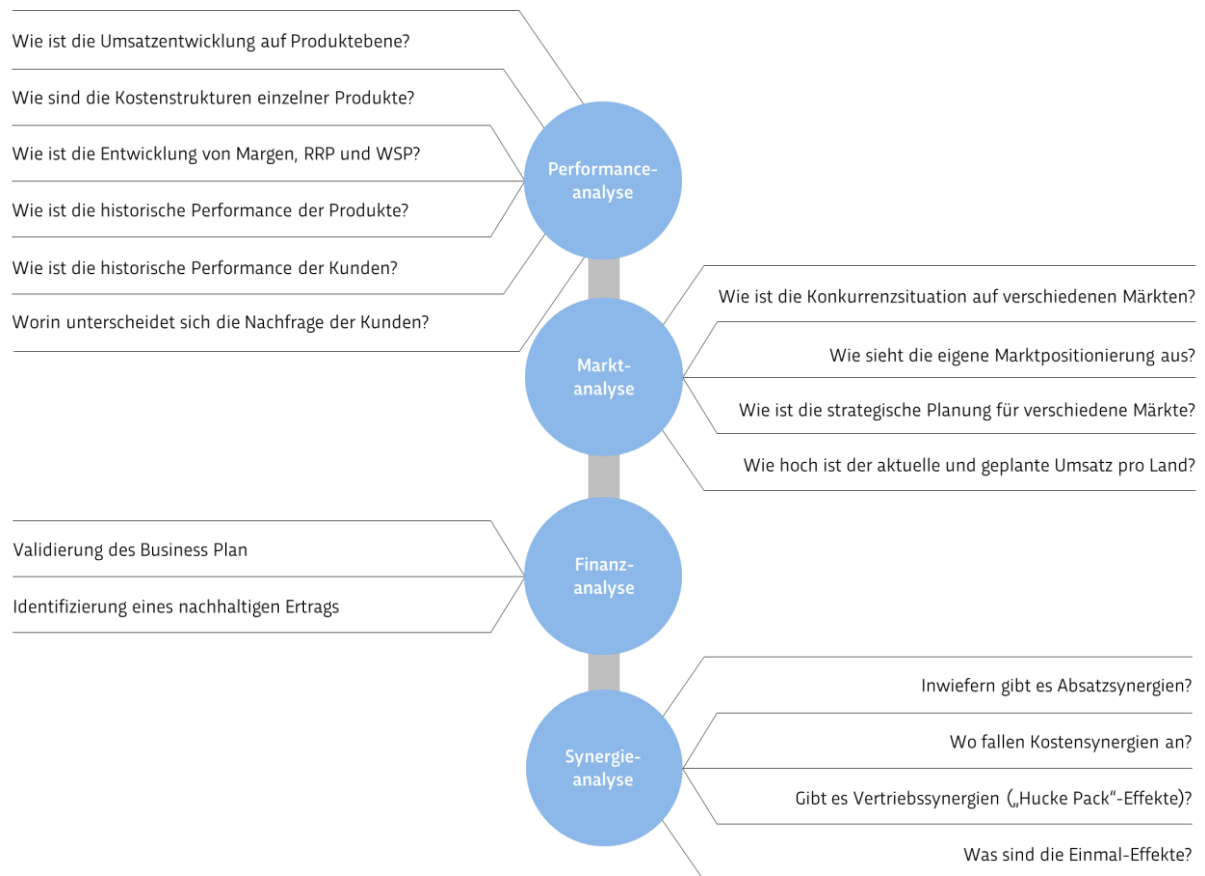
Wie ist die Umsatzentwicklung auf Produktebene?

Wie sind die Kostenstrukturen einzelner Produkte?

Wie ist die Entwicklung von Margen, RRP und WSP?

Wie ist die historische Performance der Produkte?

Wie ist die historische Performance der Kunden?

Worin unterscheidet sich die Nachfrage der Kunden?

Performance-analyse

Markt-analyse

Wie ist die Konkurrenzsituation auf verschiedenen Märkten?

Wie sieht die eigene Marktpositionierung aus?

Wie ist die strategische Planung für verschiedene Märkte?

Wie hoch ist der aktuelle und geplante Umsatz pro Land?

Validierung des Business Plan

Identifizierung eines nachhaltigen Ertrags

Finanz-analyse

Synergie-analyse

Inwiefern gibt es Absatzsynergien?

Wo fallen Kostensynergien an?

Gibt es Vertriebssynergien („Hucke Pack"-Effekte)?

Was sind die Einmal-Effekte?